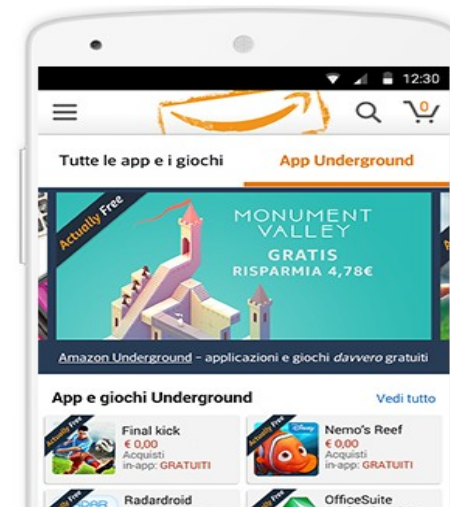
12:30

0

Tutte le app e i giochi

App Underground

Actually Free

MONUMENT VALLEY

GRATIS

RISPARMIA 4,78€

Amazon Underground – applicazioni e giochi davvero gratuiti

App e giochi Underground

Vedi tutto

Actually Free

Final kick

€ 0,00

Acquisti in-app: GRATUITI

Actually Free

Nemo's Reef

€ 0,00

Acquisti in-app: GRATUITI

Actually Free

Radardroid

Actually Free

OfficeSuite